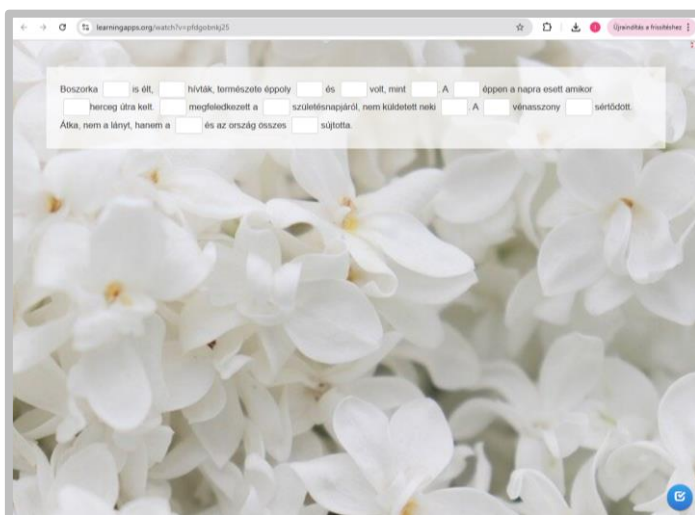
learningapps.org/watch?v=pfdgobnkj25

Újraindítás a frissítéshez

Boszorka [ ] is élt, [ ] hívták, természete éppoly [ ] és [ ] volt, mint [ ]. A [ ] éppen a napra esett amikor [ ] herceg útra kelt. [ ] megfeledkezett a [ ] születésnapjáról, nem küldetett neki [ ]. A [ ] vénasszony [ ] sértődött. Átka, nem a lányt, hanem a [ ] és az ország összes [ ] sújtotta.